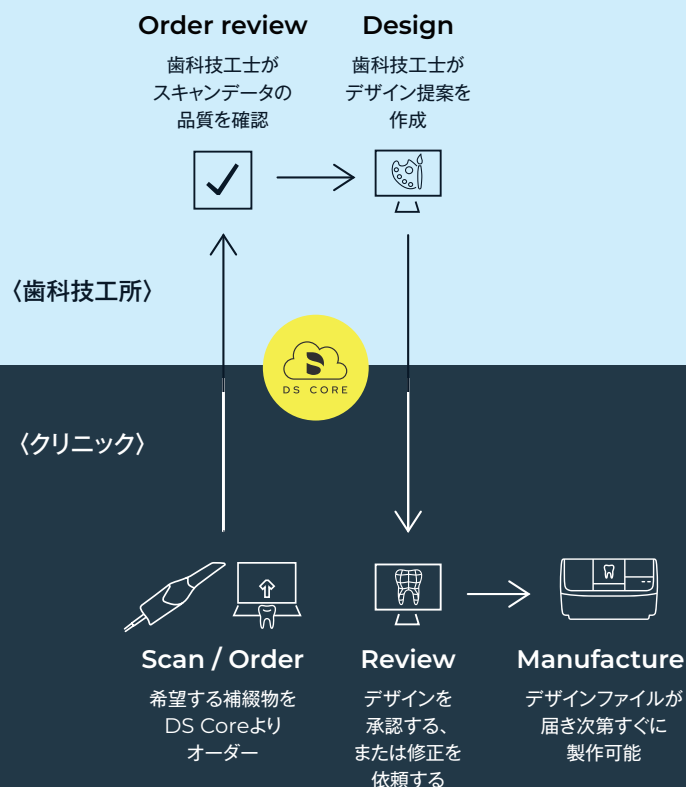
Order review
歯科技工士が
スキャンデータの
品質を確認

Design
歯科技工士が
デザイン提案を
作成

〈歯科技工所〉

DS CORE

〈クリニック〉

Scan / Order
希望する補綴物を
DS Coreより
オーダー

Review
デザインを
承認する、
または修正を
依頼する

Manufacture
デザインファイルが
届き次第すぐに
製作可能